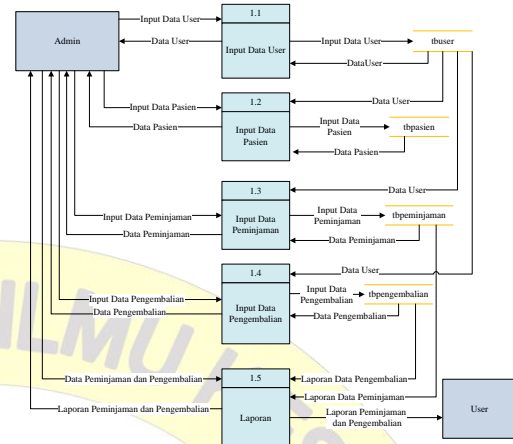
Admin

Input Data User

Data User

1.1

Input Data User

Input Data User

DataUser

tbuser

Input Data Pasien

Data Pasien

1.2

Input Data Pasien

Data User

Input Data Pasien

tbpasien

Data Pasien

1.3

Input Data Peminjaman

Data User

Input Data Peminjaman

Data Peminjaman

Input Data Peminjaman

tbpeminjaman

Data Peminjaman

1.4

Input Data Pengembalian

Data User

Input Data Pengembalian

Data Pengembalian

Input Data Pengembalian

tbpengembalian

Data Pengembalian

1.5

Laporan

Data Peminjaman dan Pengembalian

Laporan Peminjaman dan Pengembalian

Laporan Data Pengembalian

Laporan Data Peminjaman

Laporan Peminjaman dan Pengembalian

User